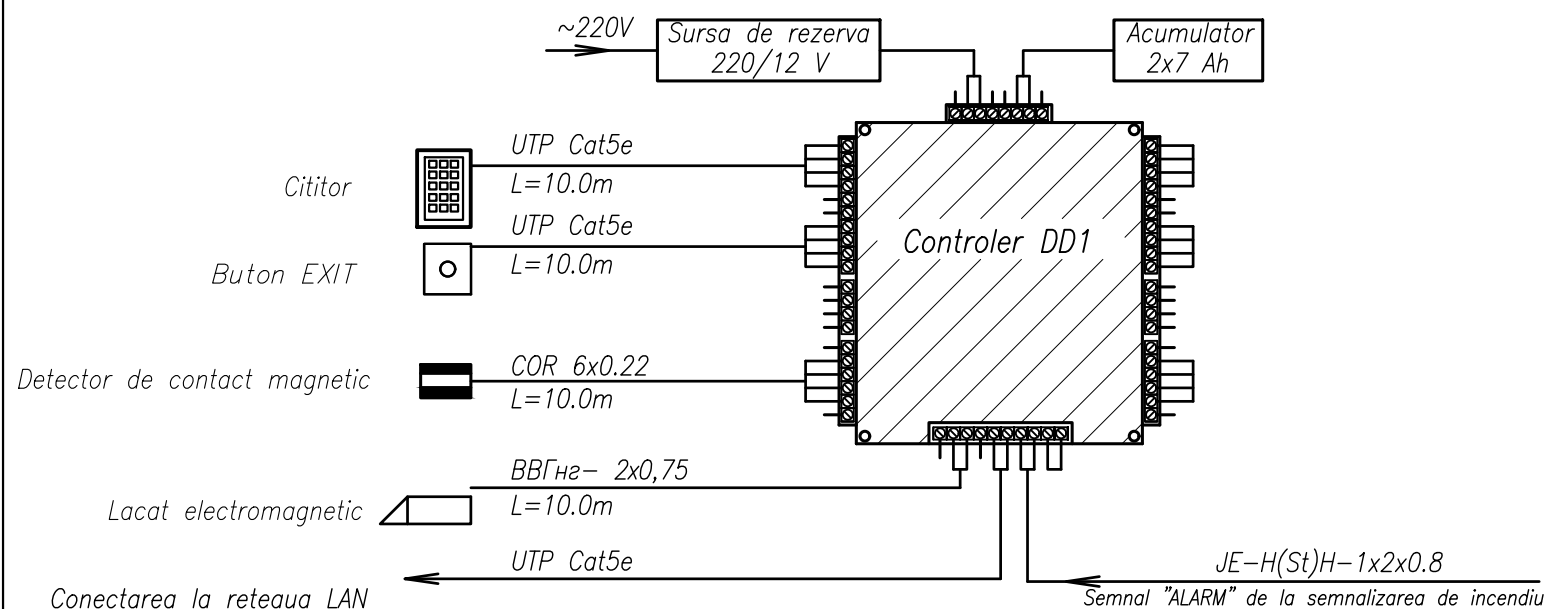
~220V

Sursa de rezerva 220/12 V

Acumulator 2x7 Ah

Cititor

UTP Cat5e
L=10.0m

Buton EXIT

UTP Cat5e
L=10.0m

Controler DD1

Detector de contact magnetic

COR 6x0.22
L=10.0m

ВВГнг– 2x0,75
L=10.0m

Lacat electromagnetic

UTP Cat5e

Conectarea la reteaua LAN

JE–H(St)H–1x2x0.8

Semnal "ALARM" de la semnalizarea de incendiu